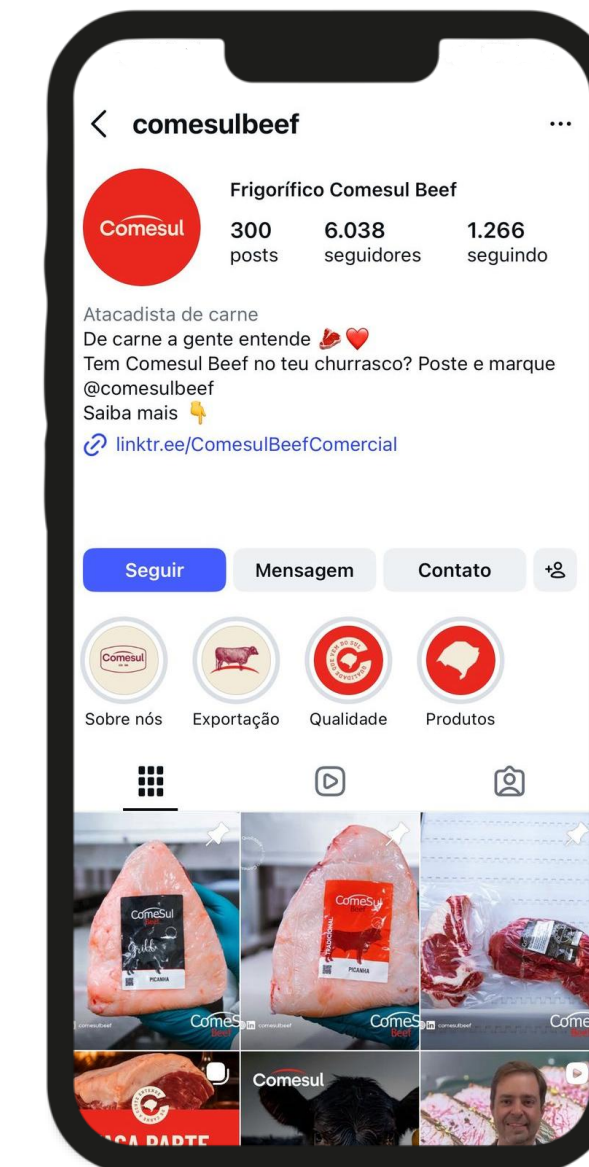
comesulbeef

Comesul

Frigorífico Comesul Beef

300 posts
6.038 seguidores
1.266 seguindo

Atacadista de carne
De carne a gente entende 🥩❤️
Tem Comesul Beef no teu churrasco? Poste e marque @comesulbeef
Saiba mais 👇
linktr.ee/ComesulBeefComercial

Seguir
Mensagem
Contato

Comesul
Sobre nós
Exportação
Qualidade
Produtos

ComeSul
PICANHA
ComeSul
PICANHA
Comesul
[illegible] PARTE